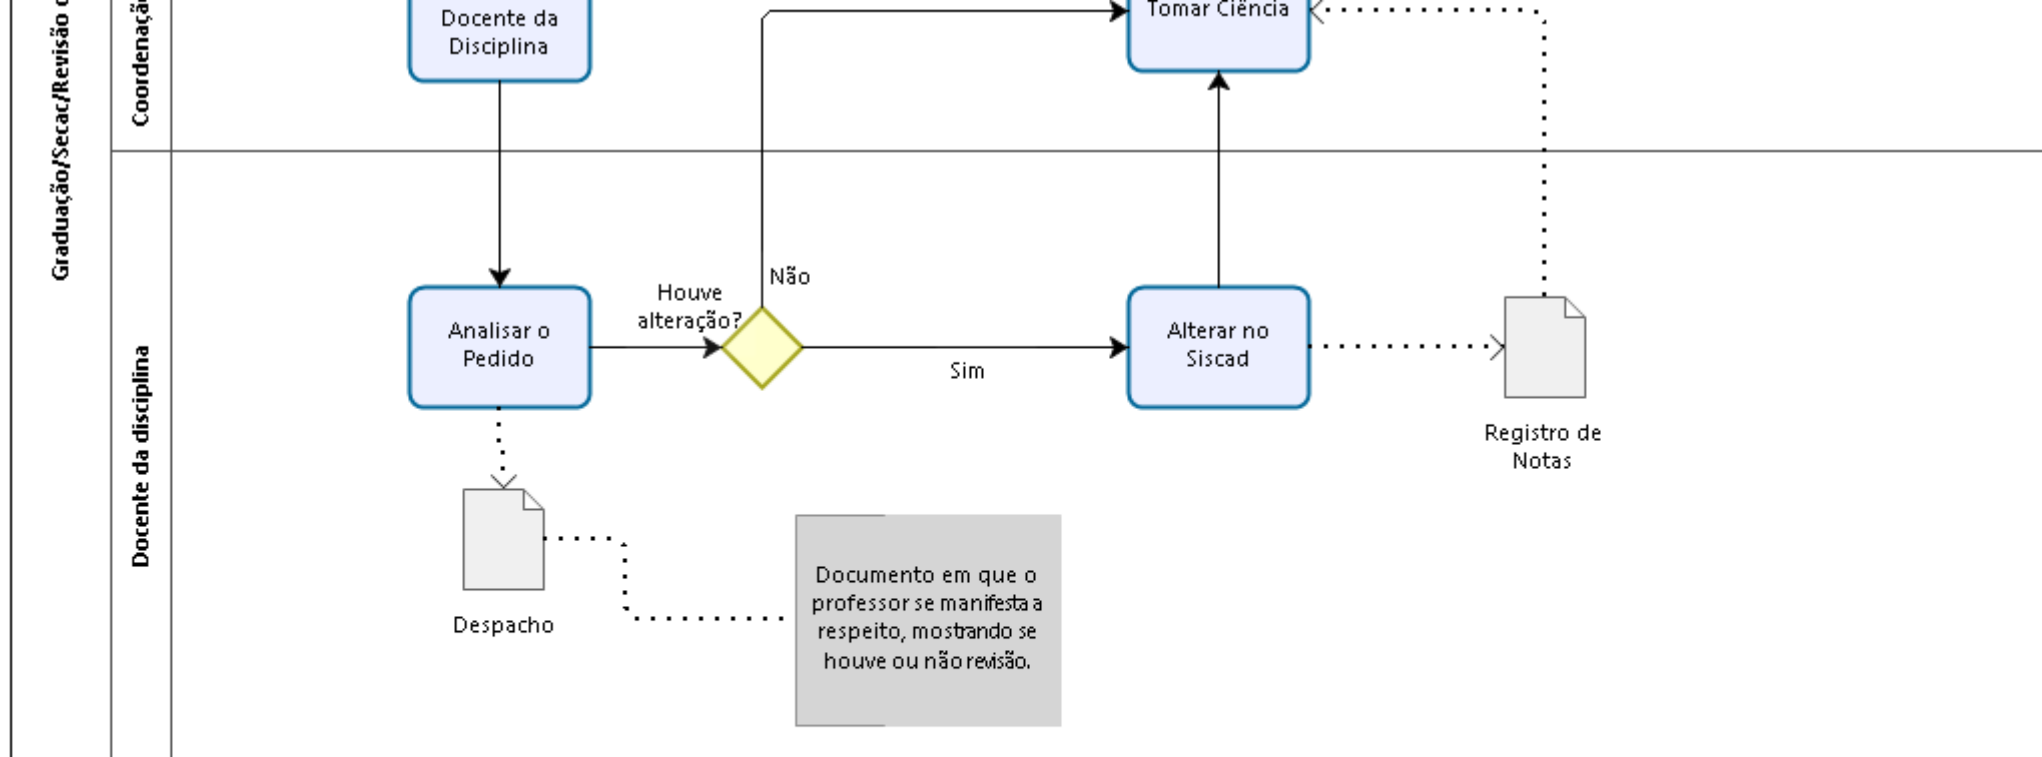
Graduação/Secac/Revisão d

Coordenaçã

Docente da disciplina

Docente da Disciplina

Tomar Ciência

Analisar o Pedido

Houve alteração?

Não

Sim

Alterar no Siscad

Registro de Notas

Despacho

Documento em que o professor se manifesta a respeito, mostrando se houve ou não revisão.